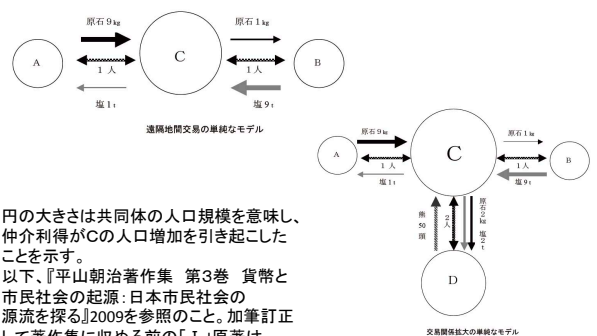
原石 9 kg

原石 1 kg

A

C

B

1 人

1 人

塩 1 t

塩 9 t

遠隔地間交易の単純なモデル

原石 9 kg

原石 1 kg

A

C

B

1 人

1 人

塩 1 t

塩 9 t

魚 50 頭

2 人

原石 2 kg

塩 2 t

D

交易関係拡大の単純なモデル

円の大きさは共同体の人口規模を意味し、仲介利得がCの人口増加を引き起こしたことを示す。
以下、『平山朝治著作集 第3巻 貨幣と市民社会の起源：日本市民社会の源流を探る』2009を参照のこと。加筆訂正して著作集に収める前の「」原著は